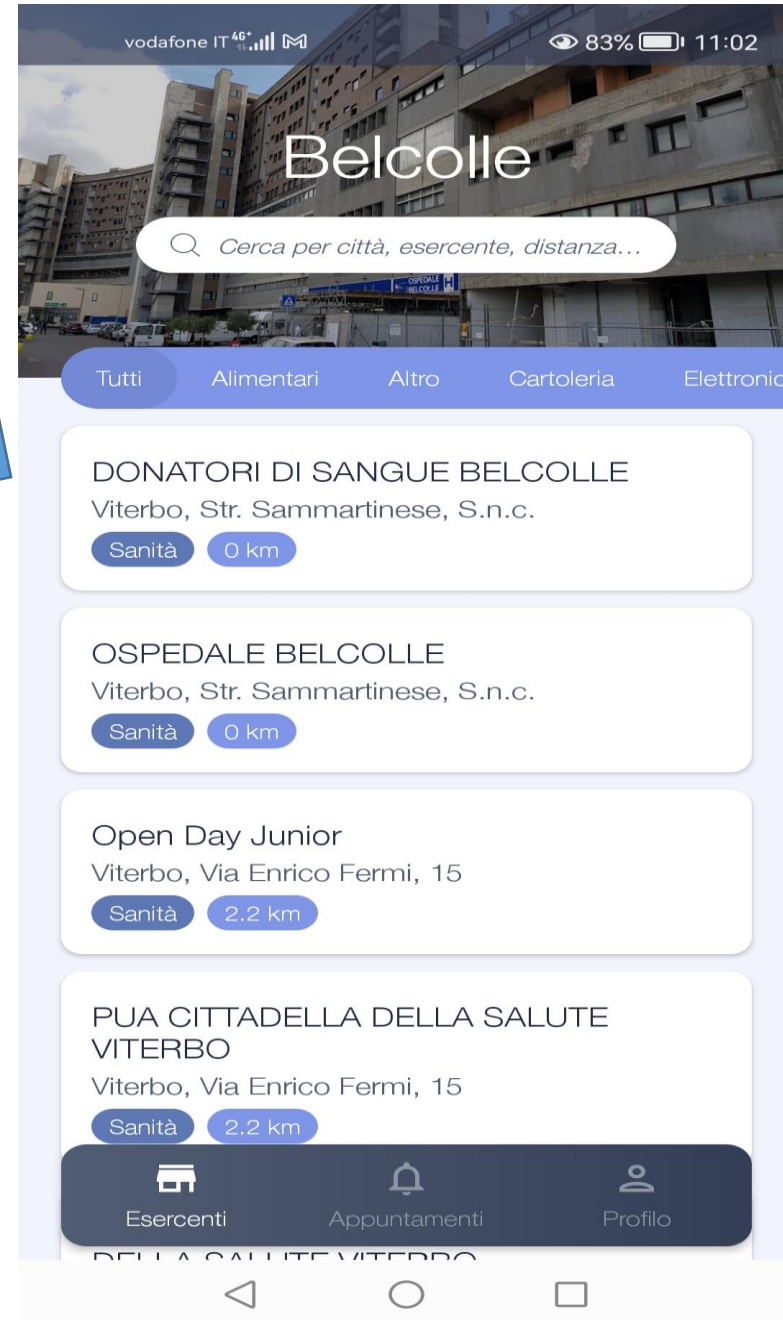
vodafone IT 4G 83% 11:02

Belcolle

Cerca per città, esercente, distanza...

OSPEDALE BELCOLLE

Tutti Alimentari Altro Cartoleria Elettronic

DONATORI DI SANGUE BELCOLLE
Viterbo, Str. Sammartinese, S.n.c.
Sanità 0 km

OSPEDALE BELCOLLE
Viterbo, Str. Sammartinese, S.n.c.
Sanità 0 km

Open Day Junior
Viterbo, Via Enrico Fermi, 15
Sanità 2.2 km

PUA CITTADELLA DELLA SALUTE VITERBO
Viterbo, Via Enrico Fermi, 15
Sanità 2.2 km

Esercenti Appuntamenti Profilo

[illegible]